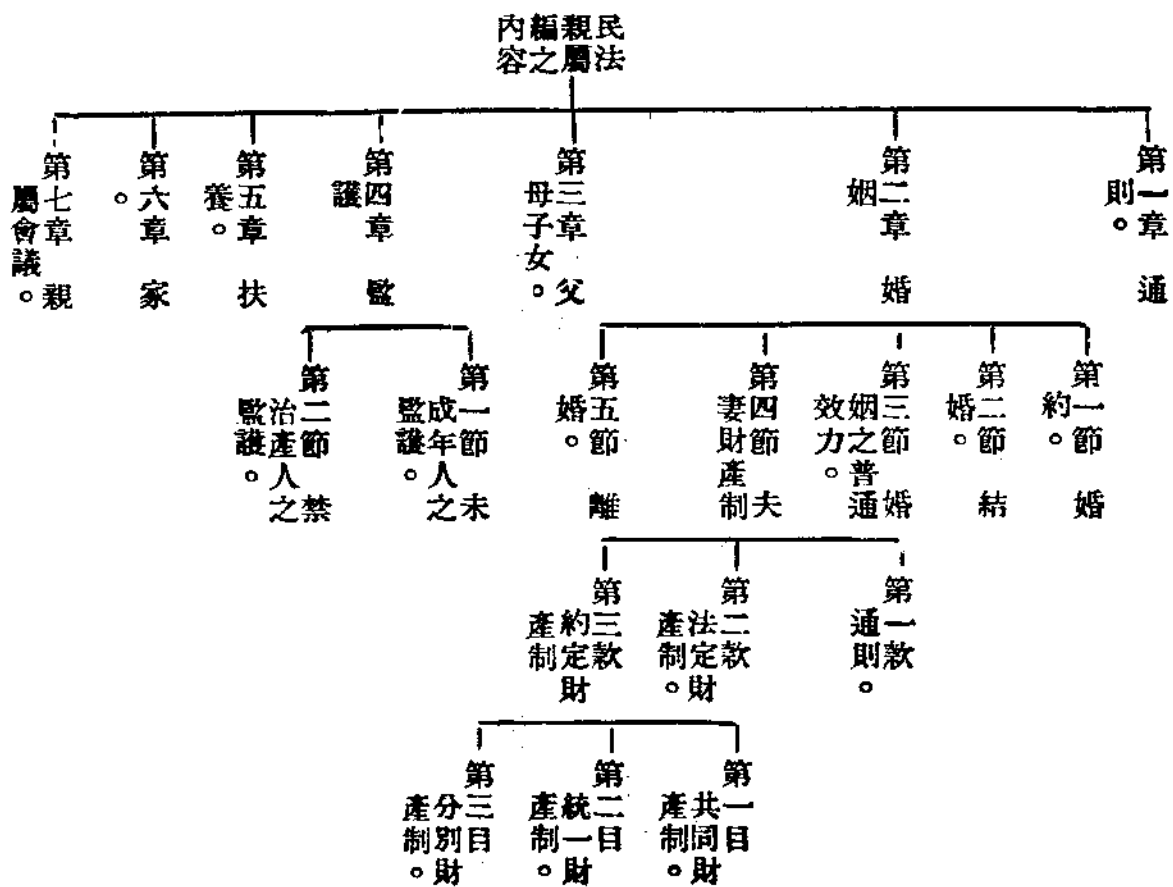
民法親屬編之內容

第一章　通則。

第二章　婚姻

第一節　婚約。

第二節　結婚。

第三節　婚姻之普通效力。

第四節　夫妻財產制

第一款　通則。

第二款　法定財產制。

第三款　約定財產制

第一目　共同財產制。

第二目　統一財產制。

第三目　分別財產制。

第五節　離婚。

第三章　父母子女。

第四章　監護

第一節　未成年人之監護。

第二節　禁治產人之監護。

第五章　扶養。

第六章　家。

第七章　親屬會議。